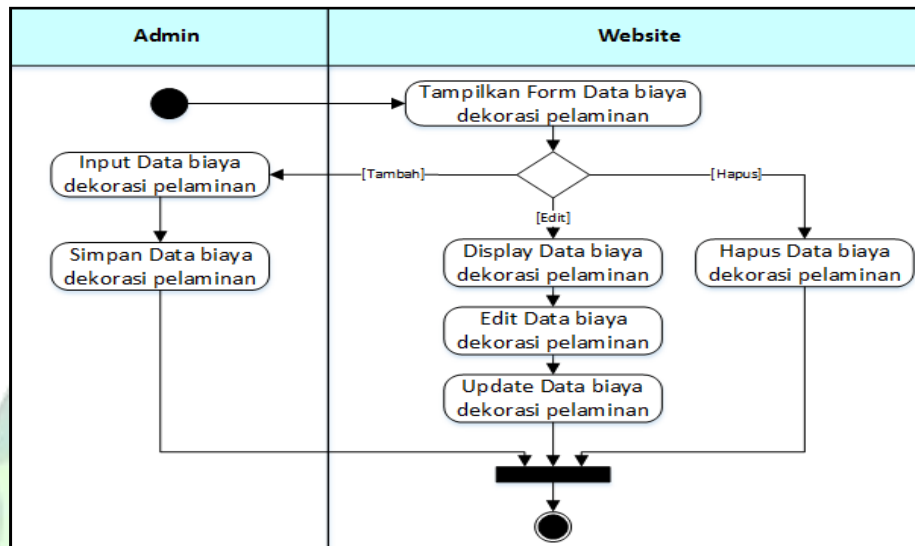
| Admin | Website |
|---|---|

Tampilkan Form Data biaya dekorasi pelaminan

Input Data biaya dekorasi pelaminan

[Tambah]

[Hapus]

[Edit]

Simpan Data biaya dekorasi pelaminan

Display Data biaya dekorasi pelaminan

Hapus Data biaya dekorasi pelaminan

Edit Data biaya dekorasi pelaminan

Update Data biaya dekorasi pelaminan